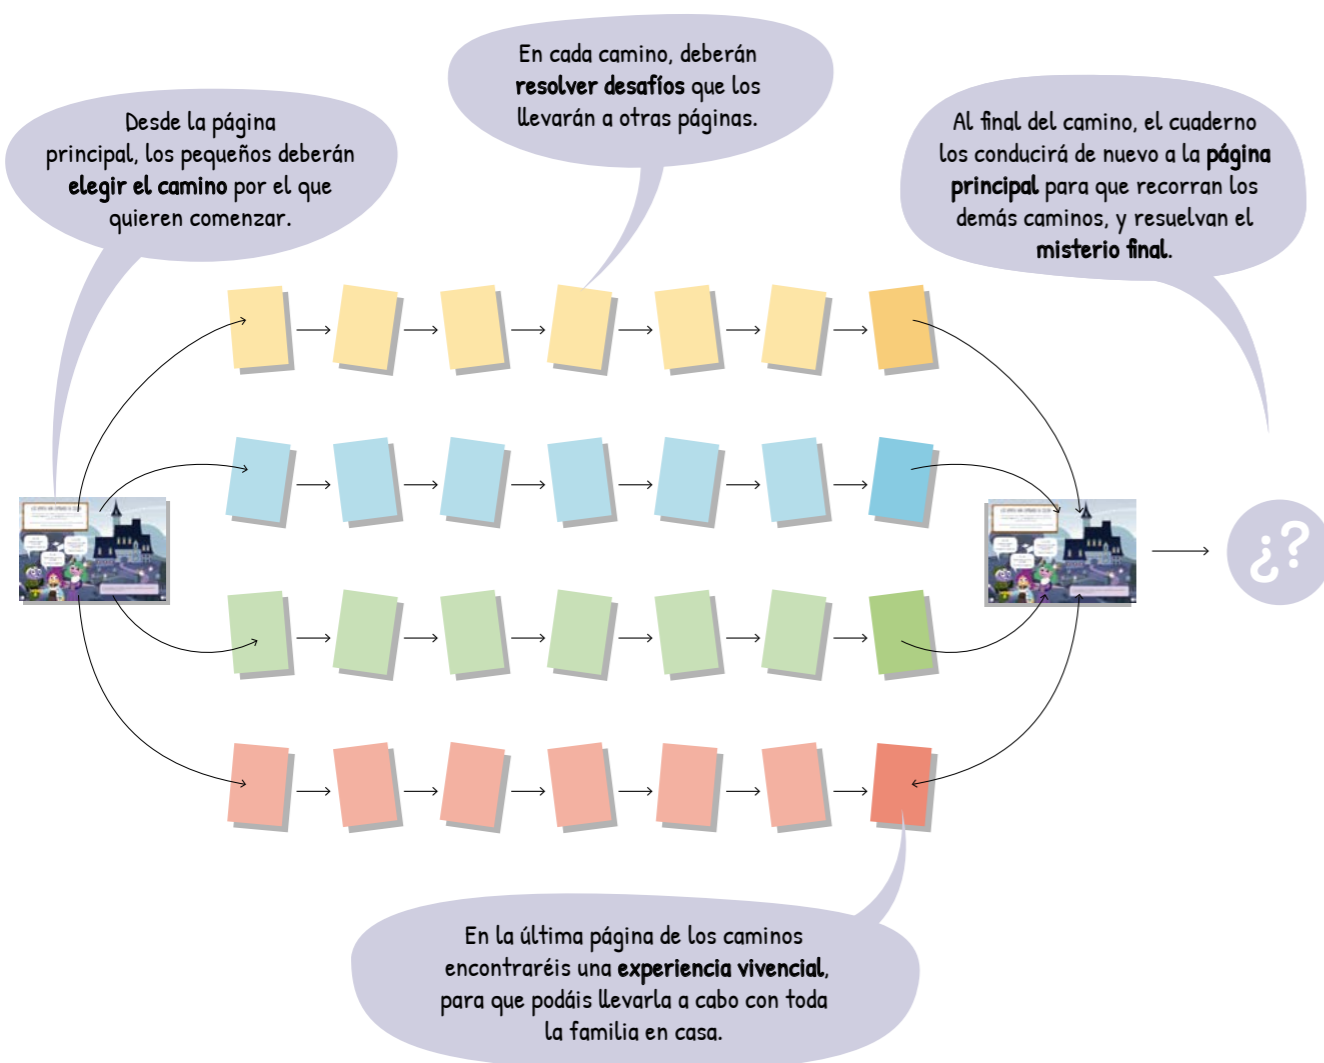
Desde la página principal, los pequeños deberán elegir el camino por el que quieren comenzar.

En cada camino, deberán resolver desafíos que los llevarán a otras páginas.

Al final del camino, el cuaderno los conducirá de nuevo a la página principal para que recorran los demás caminos, y resuelvan el misterio final.

¿?

En la última página de los caminos encontraréis una experiencia vivencial, para que podáis llevarla a cabo con toda la familia en casa.